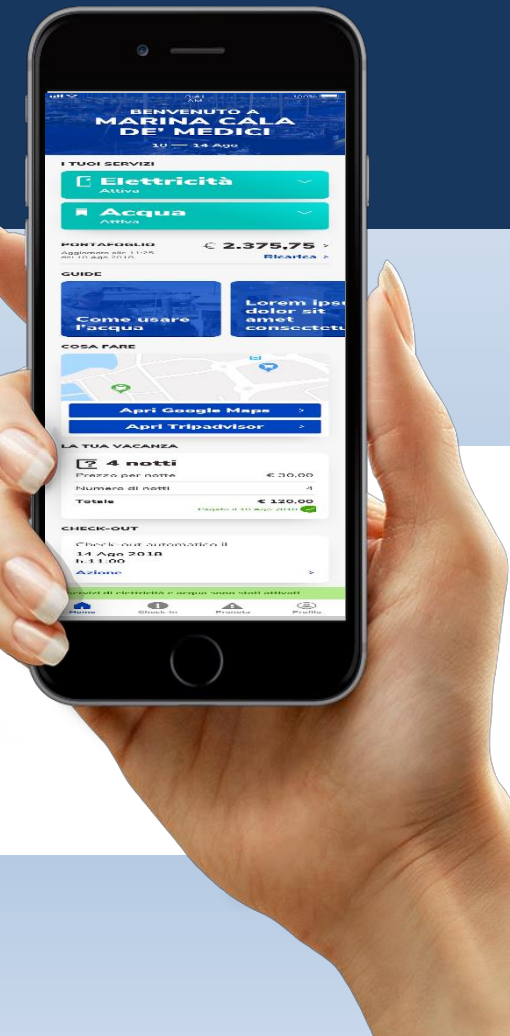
9:41 AM
100%

BENVENUTO A
MARINA CALA DE' MEDICI
10 — 14 Ago

I TUOI SERVIZI
Elettricità
Attiva
Acqua
Attiva

PORTAFOGLIO
Aggiornato alle 11:25 del 10 ago 2018
€ 2.375,75
Ricarica

GUIDE
Come usare l'acqua
Lorem ipsu dolor sit amet consectetu

COSA FARE
Apri Google Maps
Apri Tripadvisor

LA TUA VACANZA
4 notti
Prezzo per notte € 30,00
Numero di notti 4
Totale € 120,00
Pagato il 10 Ago 2018

CHECK-OUT
Check-out automatico il
14 Ago 2018
h 11:00
Azione

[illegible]rvizi di elettricità e acqua sono stati attivati

Home Check-In Prenota Profilo